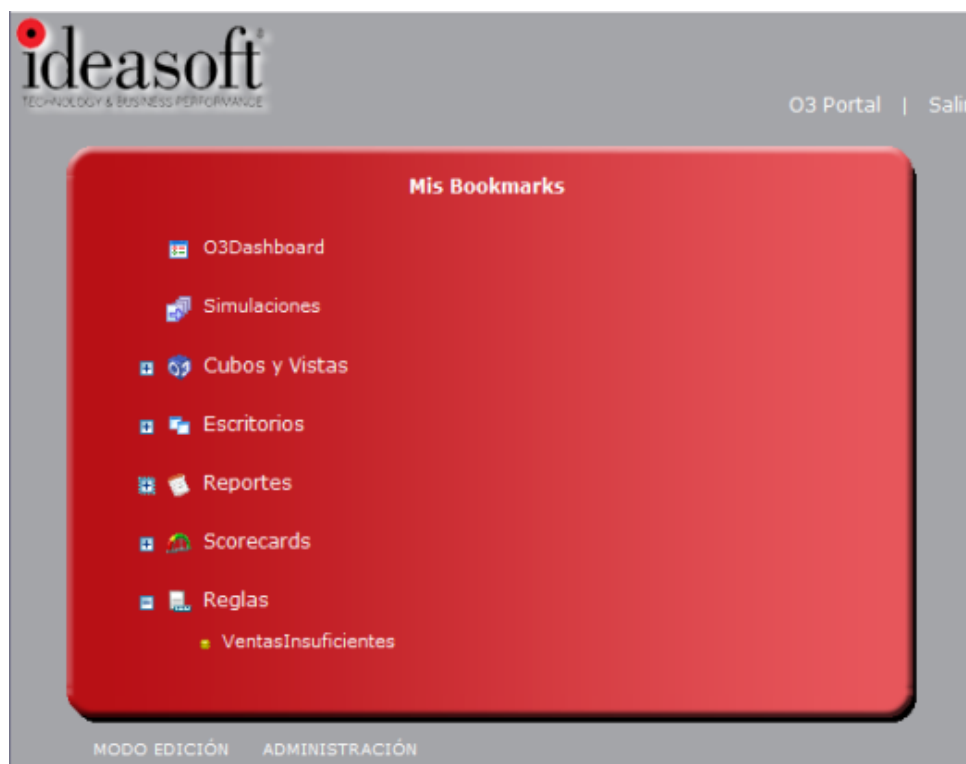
ideasoft
TECHNOLOGY & BUSINESS PERFORMANCE

O3 Portal | Sali

Mis Bookmarks

O3Dashboard

Simulaciones

Cubos y Vistas

Escritorios

Reportes

Scorecards

Reglas

VentasInsuficientes

MODO EDICIÓN ADMINISTRACIÓN